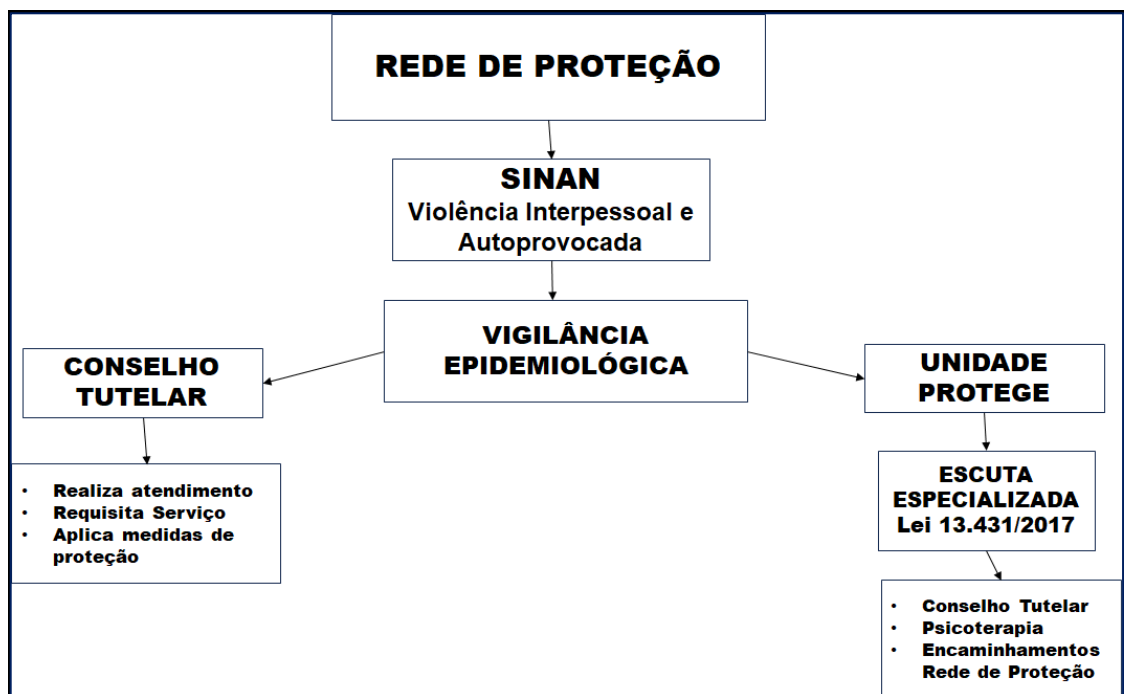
REDE DE PROTEÇÃO

SINAN
Violência Interpessoal e Autoprovocada

VIGILÂNCIA EPIDEMIOLÓGICA

CONSELHO TUTELAR

- Realiza atendimento
- Requisita Serviço
- Aplica medidas de proteção

UNIDADE PROTEGE

ESCUTA ESPECIALIZADA
Lei 13.431/2017

- Conselho Tutelar
- Psicoterapia
- Encaminhamentos Rede de Proteção